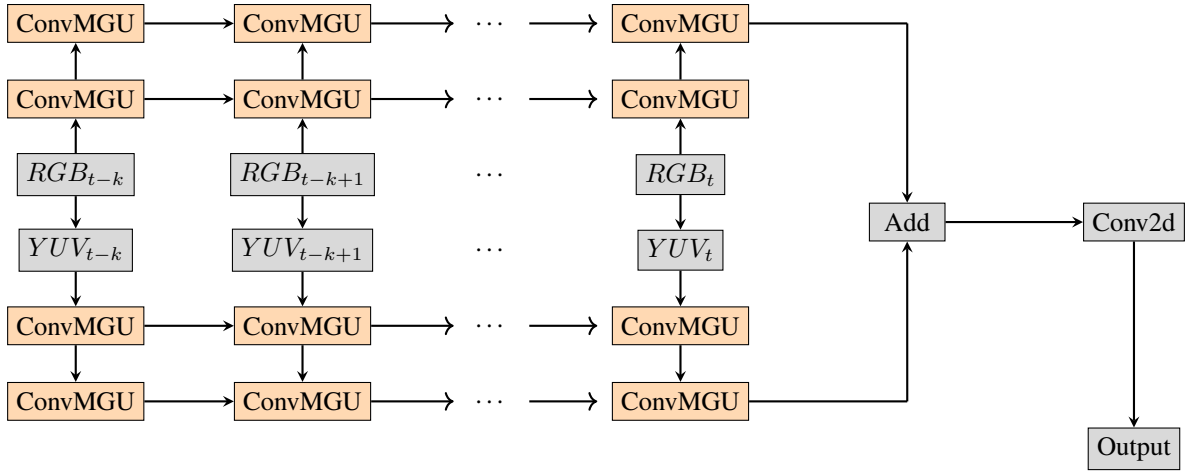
ConvMGU ConvMGU $\cdots$ ConvMGU

ConvMGU ConvMGU $\cdots$ ConvMGU

$RGB_{t-k}$ $RGB_{t-k+1}$ $\cdots$ $RGB_t$

Add Conv2d

$YUV_{t-k}$ $YUV_{t-k+1}$ $\cdots$ $YUV_t$

ConvMGU ConvMGU $\cdots$ ConvMGU

ConvMGU ConvMGU $\cdots$ ConvMGU

Output